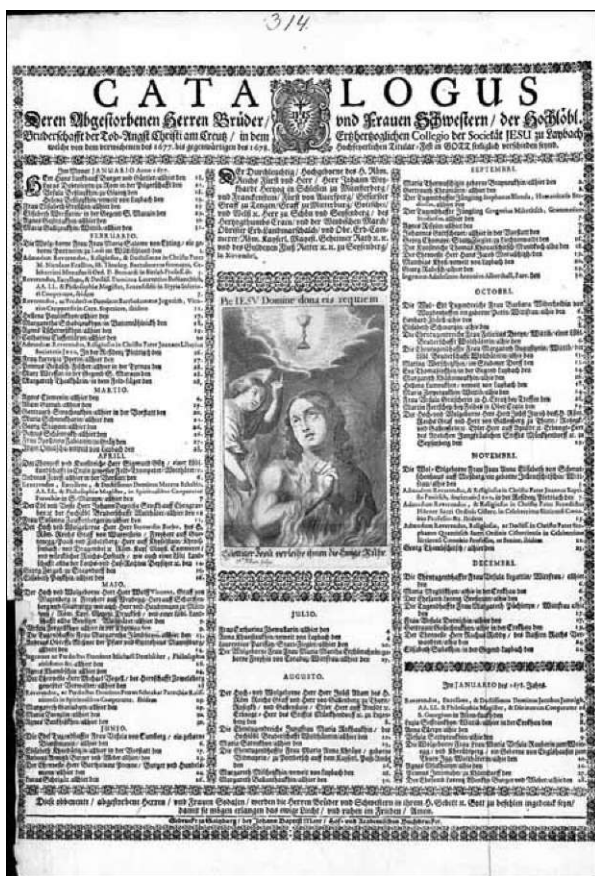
314

CATA LOGUS

Deren Abgestorbenen Herren Brüder / und Frauen Schwestern / der Hochlöbl. Bruderschafft der Tod-Angst Christi am Creutz / in dem Ertzhertzoglichen Collegio der Societät JESU zu Laybach welche von dem verwichenen des 1677. bis gegenwärtigen des 1678. Hochfeyerlichen Titular-Fest in GOTT seeliglich verschieden seynd.

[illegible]

Ihr Durchleuchtig / hochgeborne des H. Röm. Reichs Fürst und Herr / Herr Johann Weykhardt Hertzog in Schlesien zu Münsterberg / und Franckenstein / Fürst von Auersperg / Gefürster Graf zu Tengen / Graf zu Wels / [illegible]

Pie IESV Domine dona eis requiem

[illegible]

SEPTEMBRI.

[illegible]

OCTOBRI.

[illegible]

NOVEMBRI.

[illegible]

DECEMBRI.

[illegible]

JANUARIO.

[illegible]

FEBRUARIO.

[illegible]

MARTIO.

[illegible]

APRILI.

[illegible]

MAIO.

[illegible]

JUNIO.

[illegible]

JULIO.

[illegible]

AUGUSTO.

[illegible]

IN JANUARIO des 1678. Jahrs.

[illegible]

Diese abgeleibte / abgestorbene Herren / und Frauen Sodalen / werden die Herren Brüder und Schwestern in ihrem H. Gebett zu Gott zu befehlen ingedenck seyn / damit sie möge erlangen das ewige Leben / und ruhen im Frieden / Amen.

Gedruckt zu Laybach / bey Johann Baptist Mayr / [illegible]